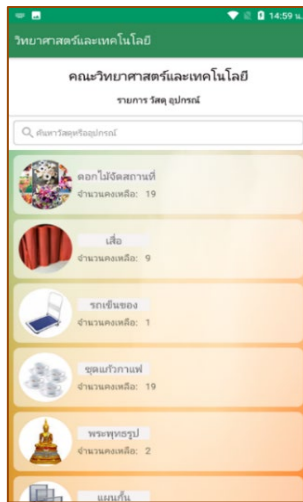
14:59 น.

วิทยาศาสตร์และเทคโนโลยี

คณะวิทยาศาสตร์และเทคโนโลยี

รายการ วัสดุ อุปกรณ์

ค้นหาวัสดุหรืออุปกรณ์

ดอกไม้จัดสถานที่
จำนวนคงเหลือ: 19

เสื่อ
จำนวนคงเหลือ: 9

รถเข็นของ
จำนวนคงเหลือ: 1

ชุดแก้วกาแฟ
จำนวนคงเหลือ: 19

พระพุทธรูป
จำนวนคงเหลือ: 2

แผงกั้น